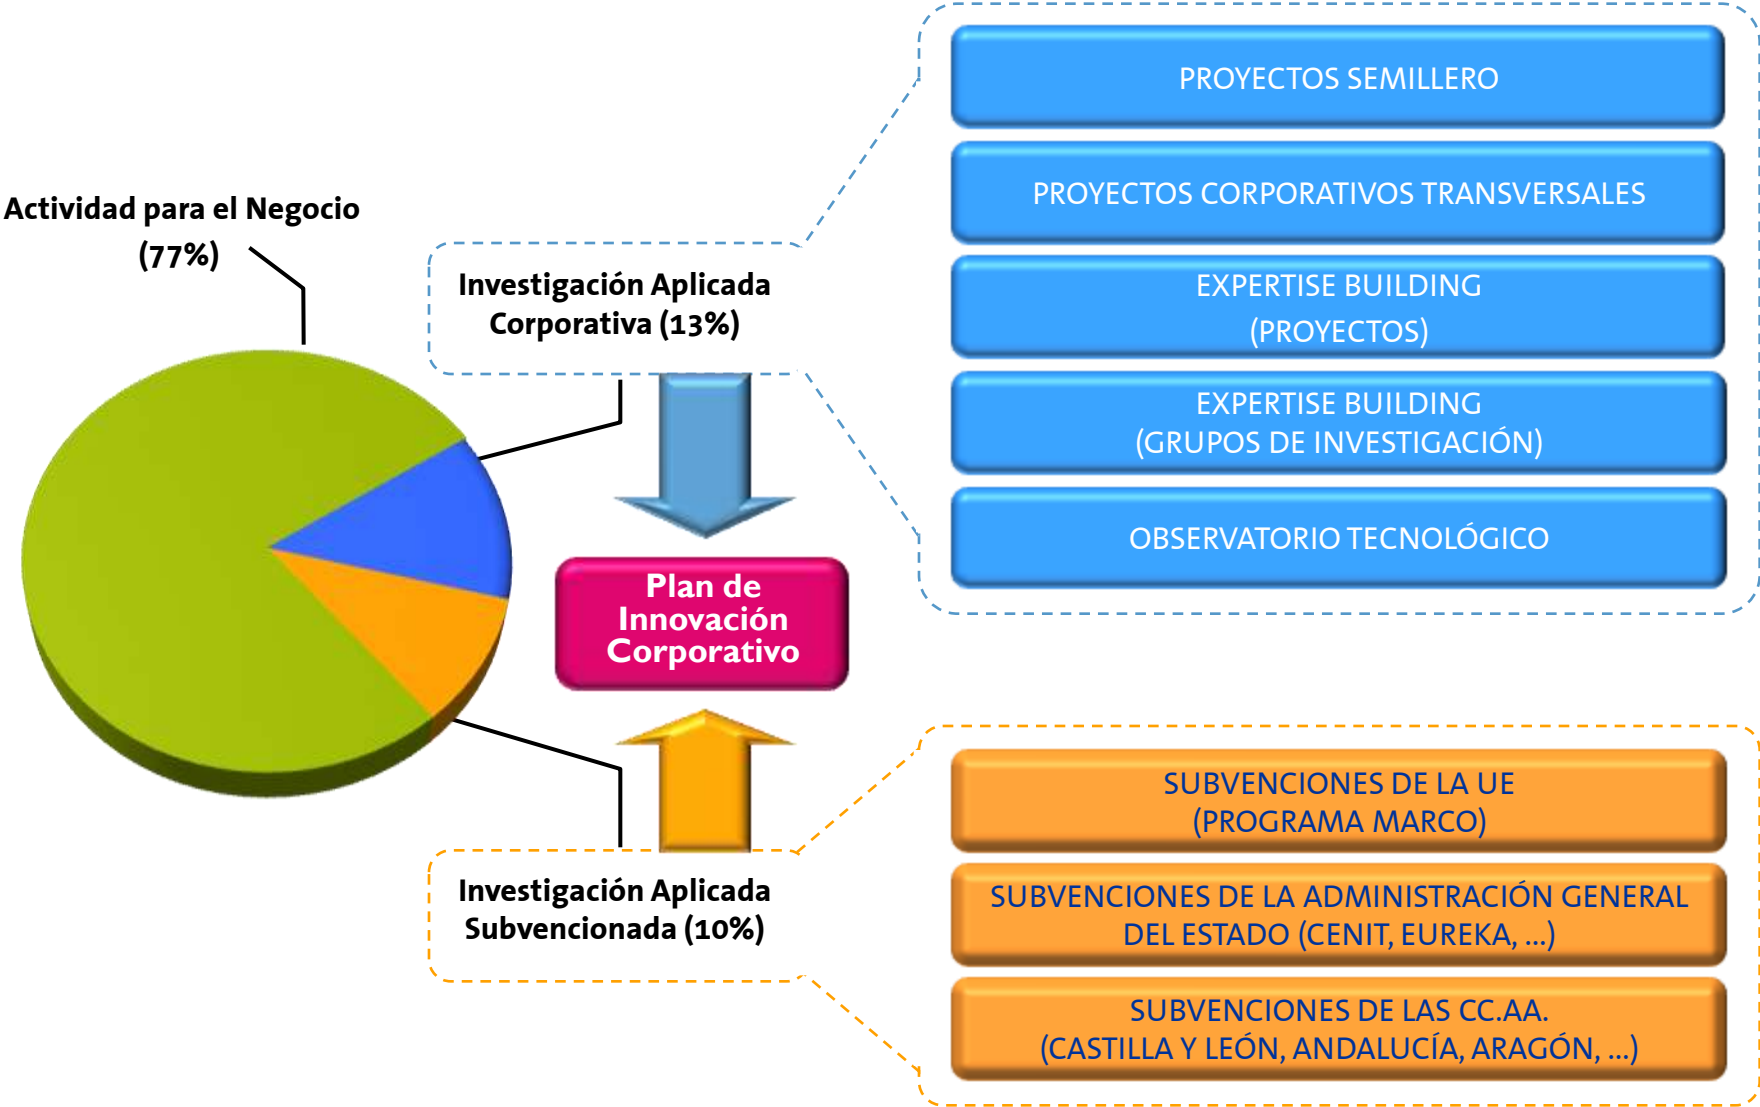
Actividad para el Negocio (77%)

Investigación Aplicada Corporativa (13%)

PROYECTOS SEMILLERO

PROYECTOS CORPORATIVOS TRANSVERSALES

EXPERTISE BUILDING (PROYECTOS)

EXPERTISE BUILDING (GRUPOS DE INVESTIGACIÓN)

OBSERVATORIO TECNOLÓGICO

Plan de Innovación Corporativo

Investigación Aplicada Subvencionada (10%)

SUBVENCIONES DE LA UE (PROGRAMA MARCO)

SUBVENCIONES DE LA ADMINISTRACIÓN GENERAL DEL ESTADO (CENIT, EUREKA, ...)

SUBVENCIONES DE LAS CC.AA. (CASTILLA Y LEÓN, ANDALUCÍA, ARAGÓN, ...)